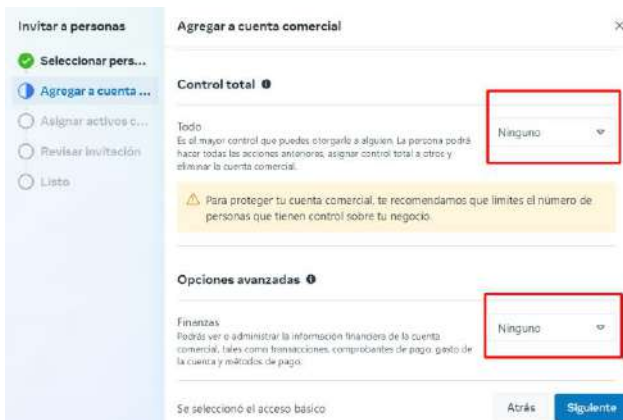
Invitar a personas

Seleccionar pers...

Agregar a cuenta ...

Asignar activos c...

Revisar invitación

Listo

Agregar a cuenta comercial

×

Control total

Todo
Es el mayor control que puedes otorgarle a alguien. La persona podrá hacer todas las acciones anteriores, asignar control total a otros y eliminar la cuenta comercial.

Ninguno

Para proteger tu cuenta comercial, te recomendamos que limites el número de personas que tienen control sobre tu negocio.

Opciones avanzadas

Finanzas
Podrás ver o administrar la información financiera de la cuenta comercial, tales como transacciones, comprobantes de pago, gasto de la cuenta y métodos de pago.

Ninguno

Se seleccionó el acceso básico

Atrás

Siguiente